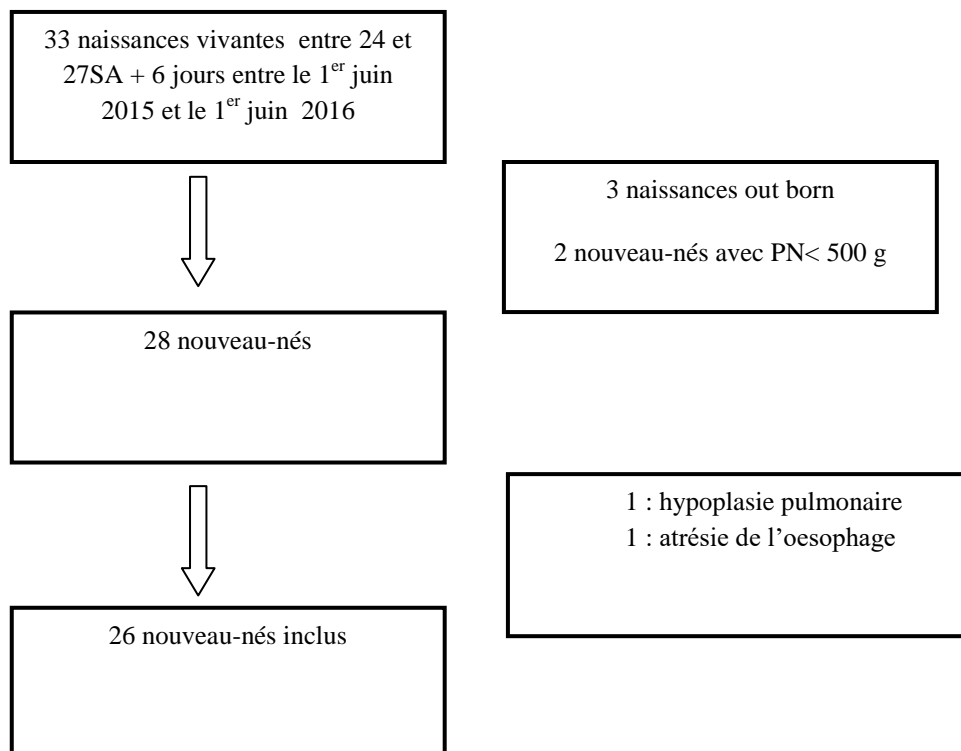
33 naissances vivantes entre 24 et 27SA + 6 jours entre le $1^{er}$ juin 2015 et le $1^{er}$ juin 2016

3 naissances out born

2 nouveau-nés avec PN< 500 g

28 nouveau-nés

1 : hypoplasie pulmonaire
1 : atrésie de l'oesophage

26 nouveau-nés inclus